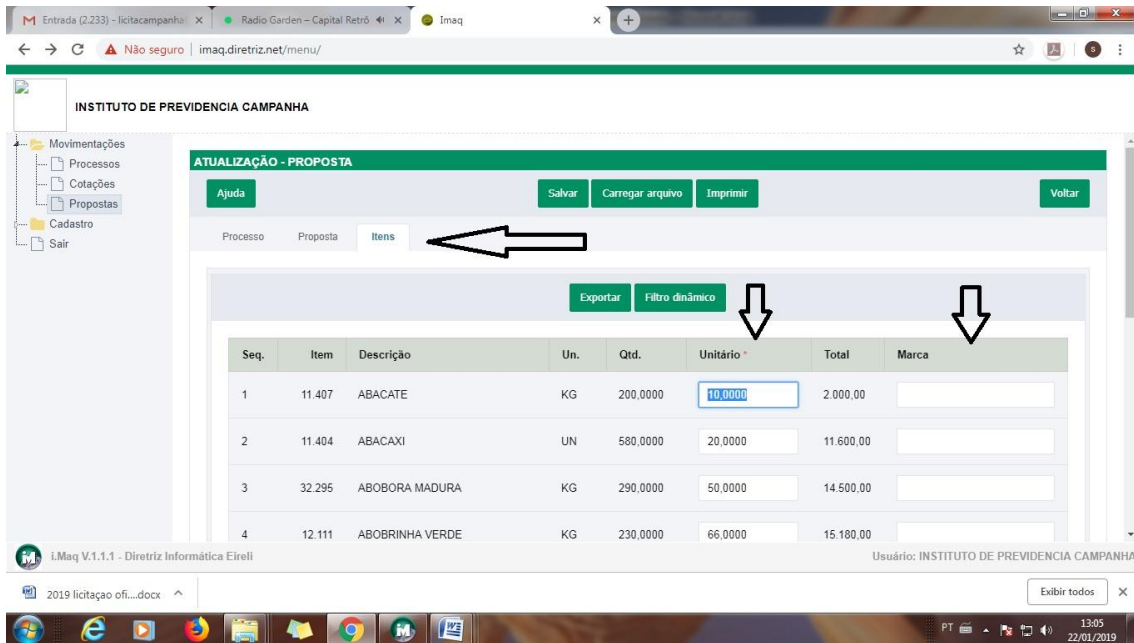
M Entrada (2.233) - licitacampanha | × Radio Garden – Capital Retrô × Imaq ×

Não seguro | imaq.diretriz.net/menu/

INSTITUTO DE PREVIDENCIA CAMPANHA

Movimentações
Processos
Cotações
Propostas
Cadastro
Sair

ATUALIZAÇÃO - PROPOSTA

Ajuda Salvar Carregar arquivo Imprimir Voltar

Processo Proposta Itens

Exportar Filtro dinâmico

| Seq. | Item | Descrição | Un. | Qtd. | Unitário * | Total | Marca |
|---|---|---|---|---|---|---|---|
| 1 | 11.407 | ABACATE | KG | 200,0000 | 10,0000 | 2.000,00 | |
| 2 | 11.404 | ABACAXI | UN | 580,0000 | 20,0000 | 11.600,00 | |
| 3 | 32.295 | ABOBORA MADURA | KG | 290,0000 | 50,0000 | 14.500,00 | |
| 4 | 12.111 | ABOBRINHA VERDE | KG | 230,0000 | 66,0000 | 15.180,00 | |

i.Maq V.1.1.1 - Diretriz Informática Eireli
Usuário: INSTITUTO DE PREVIDENCIA CAMPANHA

2019 licitaçao ofi....docx
Exibir todos

PT 13:05 22/01/2019